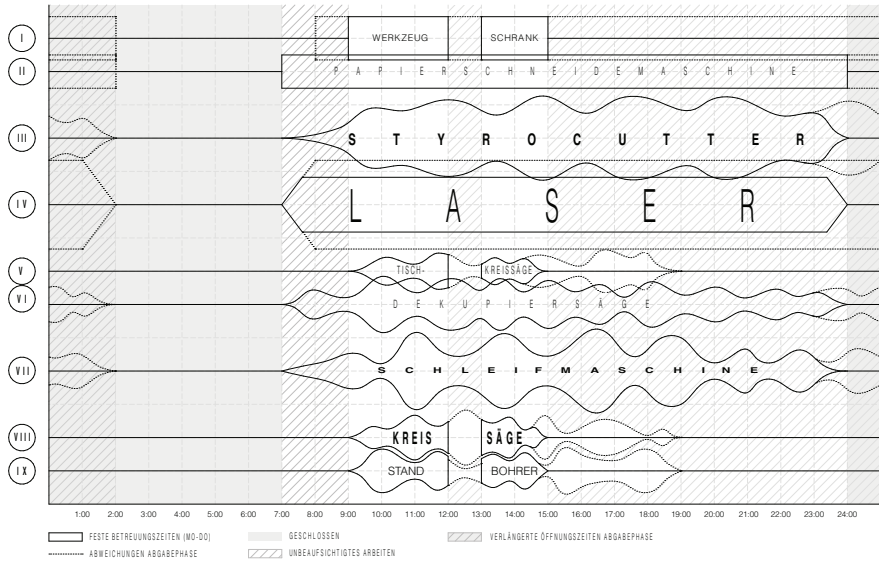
I
WERKZEUG
SCHRANK
II
P A P I E R S C H N E I D E M A S C H I N E
III
S T Y R O C U T T E R
IV
L A S E R
V
TISCH-
KREISSÄGE
VI
D E K U P I E R S Ä G E
VII
S C H L E I F M A S C H I N E
VIII
KREIS
SÄGE
IX
STAND
BOHRER

1:00 2:00 3:00 4:00 5:00 6:00 7:00 8:00 9:00 10:00 11:00 12:00 13:00 14:00 15:00 16:00 17:00 18:00 19:00 20:00 21:00 22:00 23:00 24:00

FESTE BETREUUNGSZEITEN (MO-DO)
ABWEICHUNGEN ABGABEPHASE
GESCHLOSSEN
UNBEAUFSICHTIGTES ARBEITEN
VERLÄNGERTE ÖFFNUNGSZEITEN ABGABEPHASE